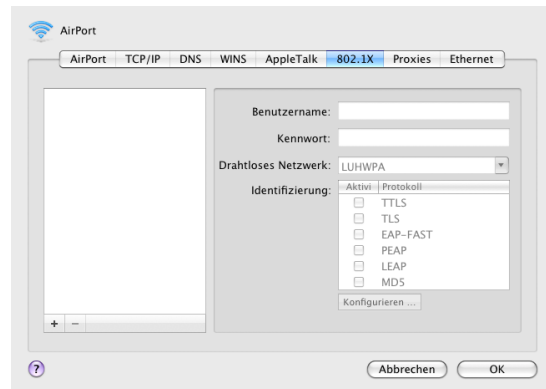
AirPort

AirPort | TCP/IP | DNS | WINS | AppleTalk | 802.1X | Proxies | Ethernet

Benutzername:

Kennwort:

Drahtloses Netzwerk: LUHWPA

Identifizierung:

| Aktivi | Protokoll |
|---|---|
| | TTLS |
| | TLS |
| | EAP-FAST |
| | PEAP |
| | LEAP |
| | MD5 |

Konfigurieren ...

+ −

?

Abbrechen

OK